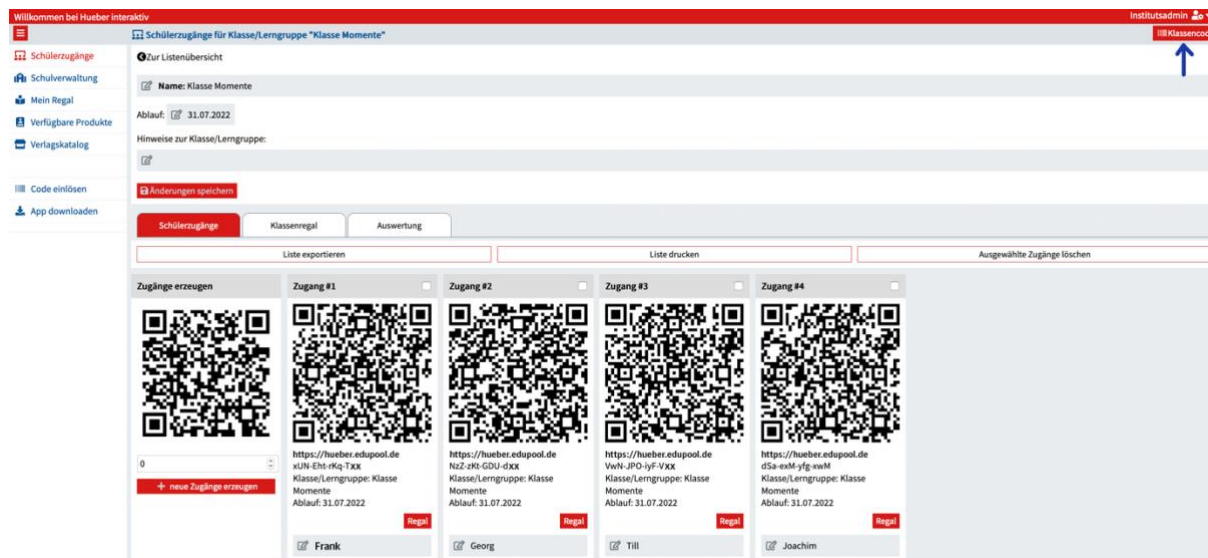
Willkommen bei Hueber interaktiv

Institutsadmin

Schülerzugänge für Klasse/Lerngruppe "Klasse Momente"

Klassencod

Schülerzugänge
Schulverwaltung
Mein Regal
Verfügbare Produkte
Verlagskatalog

Code einlösen
App downloaden

Zur Listenübersicht

Name: Klasse Momente

Ablauf: 31.07.2022

Hinweise zur Klasse/Lerngruppe:

Änderungen speichern

Schülerzugänge | Klassenregal | Auswertung

Liste exportieren | Liste drucken | Ausgewählte Zugänge löschen

Zugänge erzeugen

0

+ neue Zugänge erzeugen

Zugang #1
https://hueber.edupool.de
xUN-Eht-rKq-Txx
Klasse/Lerngruppe: Klasse Momente
Ablauf: 31.07.2022
Regal
Frank

Zugang #2
https://hueber.edupool.de
NzZ-zKt-GDU-dxx
Klasse/Lerngruppe: Klasse Momente
Ablauf: 31.07.2022
Regal
Georg

Zugang #3
https://hueber.edupool.de
VwN-JPO-iyF-Vxx
Klasse/Lerngruppe: Klasse Momente
Ablauf: 31.07.2022
Regal
Till

Zugang #4
https://hueber.edupool.de
dSa-exM-yfg-xwM
Klasse/Lerngruppe: Klasse Momente
Ablauf: 31.07.2022
Regal
Joachim